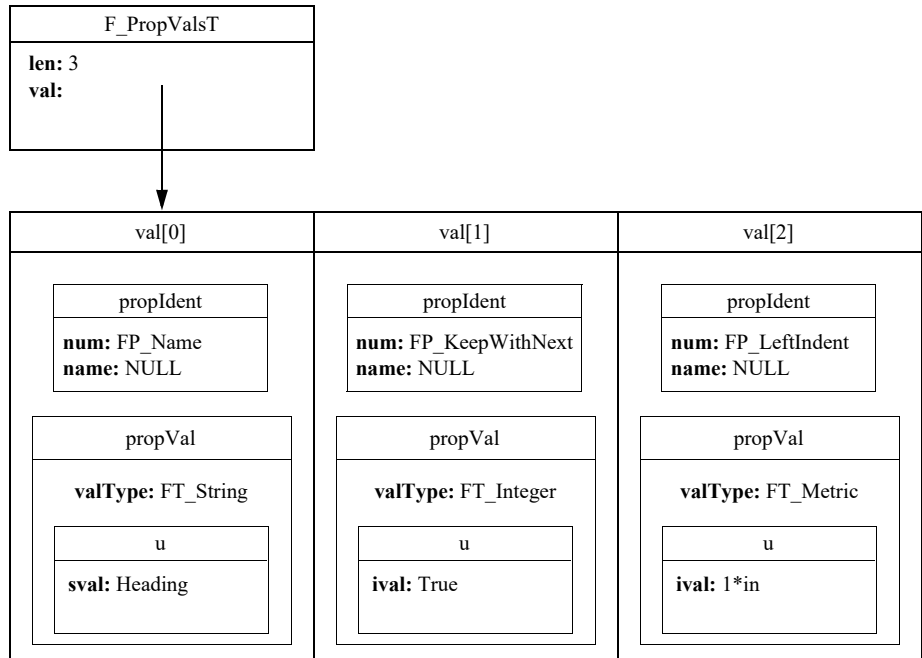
F_PropValsT

**len:** 3
**val:**

| val[0] | val[1] | val[2] |
|---|---|---|
| propIdent<br>**num:** FP_Name<br>**name:** NULL | propIdent<br>**num:** FP_KeepWithNext<br>**name:** NULL | propIdent<br>**num:** FP_LeftIndent<br>**name:** NULL |
| propVal<br>**valType:** FT_String<br>u<br>**sval:** Heading | propVal<br>**valType:** FT_Integer<br>u<br>**ival:** True | propVal<br>**valType:** FT_Metric<br>u<br>**ival:** 1*in |